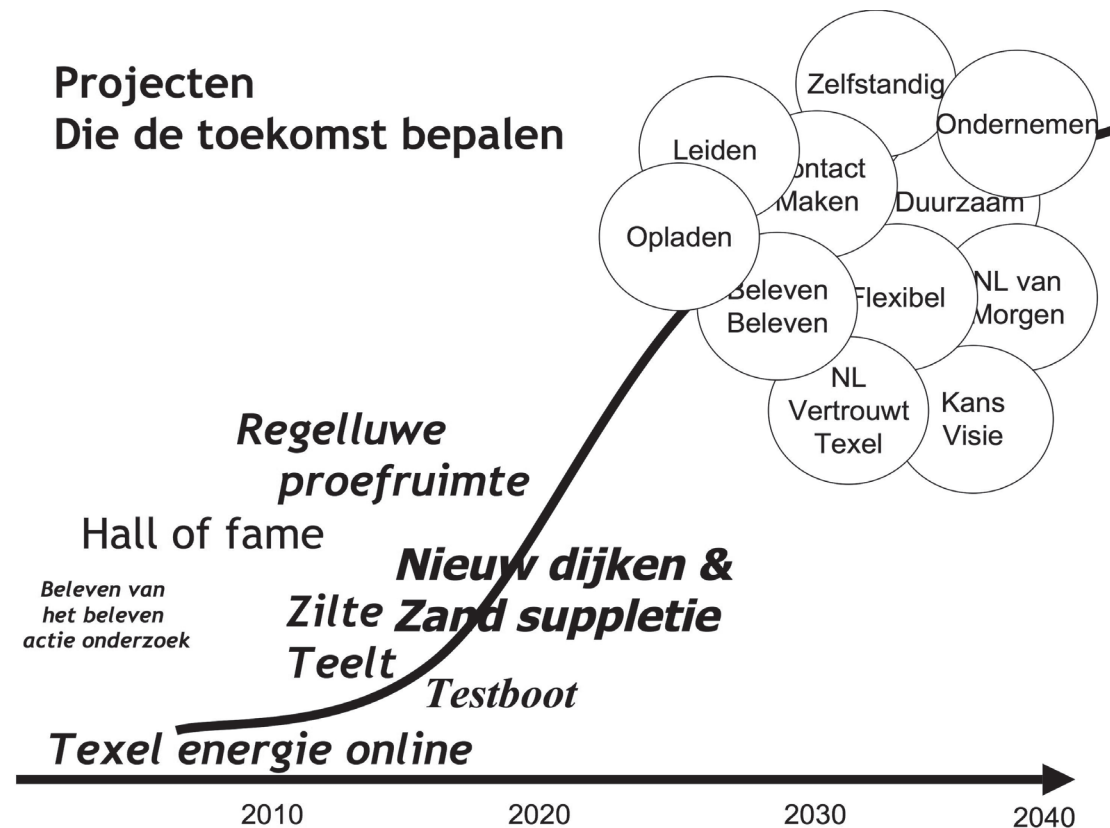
Projecten
Die de toekomst bepalen

Zelfstandig
Ondernemen
Leiden
ontact Maken
Duurzaam
Opladen
Beleven Beleven
Flexibel
NL van Morgen
NL Vertrouwt Texel
Kans Visie

Regelluwe proefruimte

Hall of fame

Nieuw dijken & Zand suppletie

Beleven van het beleven actie onderzoek

Zilte Teelt

Testboot

Texel energie online

2010
2020
2030
2040